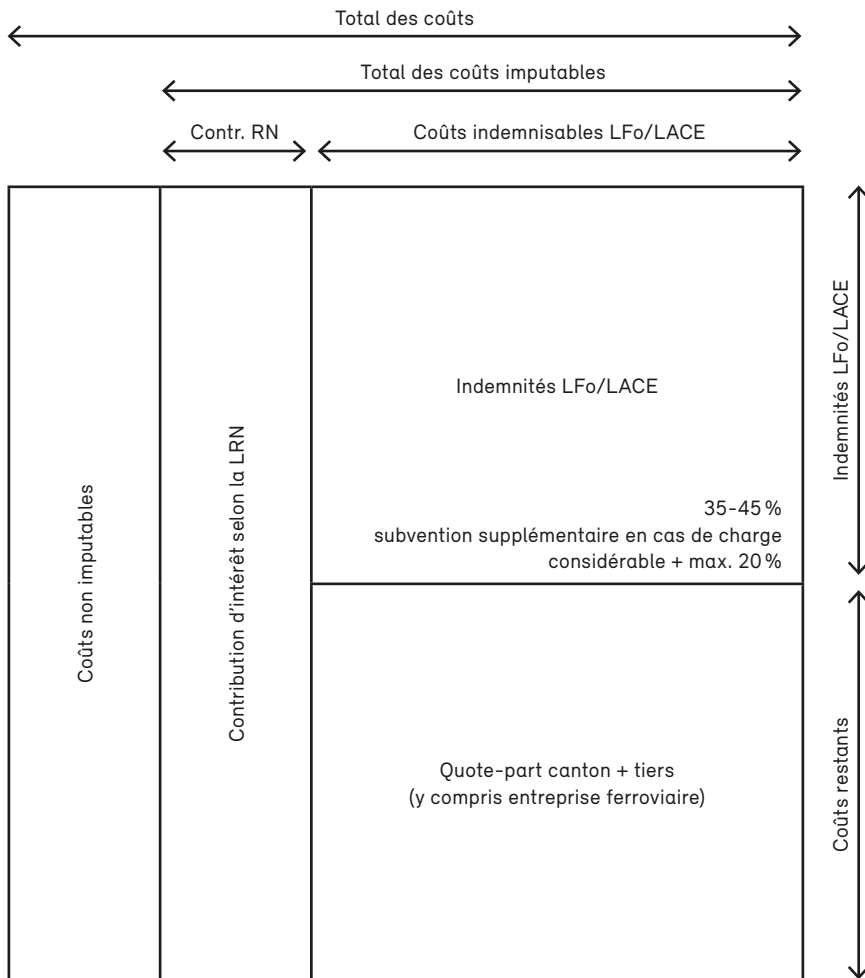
Total des coûts

Total des coûts imputables

Contr. RN

Coûts indemnisables LFo/LACE

Coûts non imputables

Contribution d'intérêt selon la LRN

Indemnités LFo/LACE

35-45 %
subvention supplémentaire en cas de charge considérable + max. 20 %

Quote-part canton + tiers
(y compris entreprise ferroviaire)

Indemnités LFo/LACE

Coûts restants